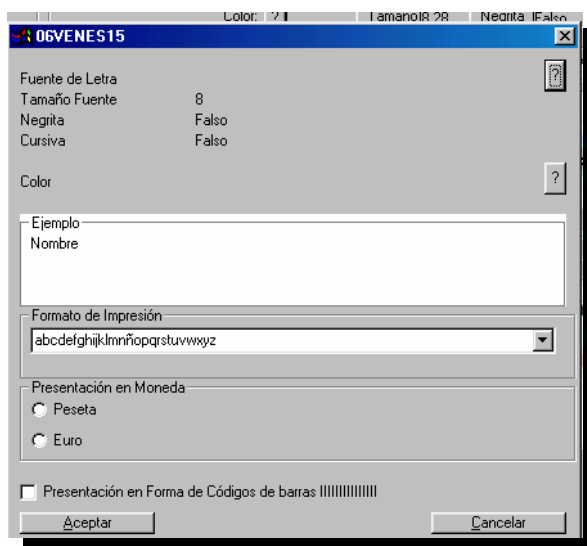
Color: ? | Tamaño 8 28 | Negrita Falso

06VENES15

Fuente de Letra
Tamaño Fuente 8
Negrita Falso
Cursiva Falso

?

Color ?

Ejemplo
Nombre

Formato de Impresión
abcdefghijklmnñopqrstuvwxyz

Presentación en Moneda
Peseta
Euro

Presentación en Forma de Códigos de barras IIIIIIIIIIIIII

Aceptar
Cancelar